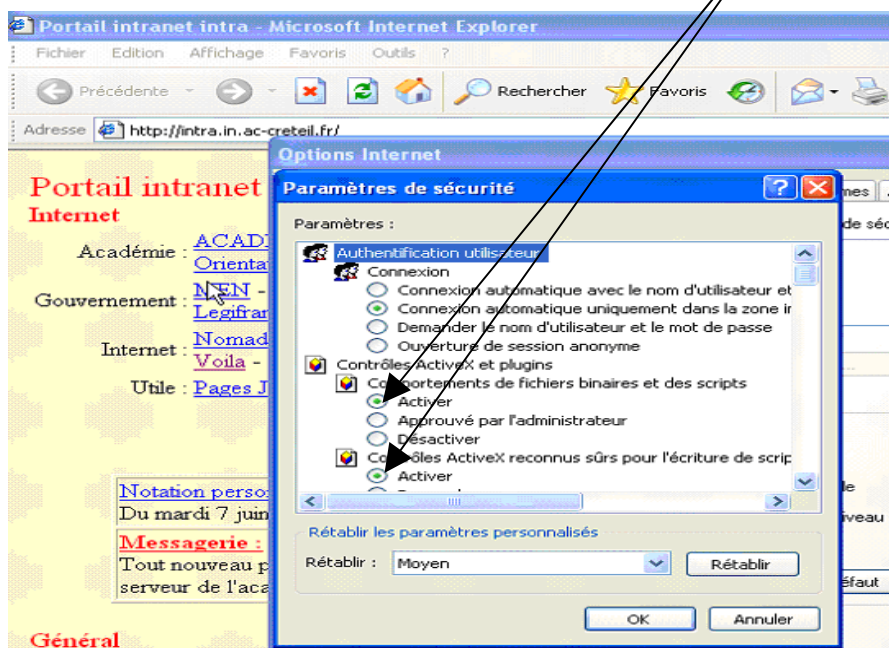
Portail intranet intra - Microsoft Internet Explorer

Fichier Edition Affichage Favoris Outils ?

Précédente Rechercher Favoris

Adresse http://intra.in.ac-creteil.fr/

Portail intranet
Internet

Académie : ACAD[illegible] Orientat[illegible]

Gouvernement : NEN - Legifran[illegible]

Internet : Nomad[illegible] Voila -

Utile : Pages J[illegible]

Notation perso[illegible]
Du mardi 7 juin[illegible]

Messagerie :
Tout nouveau p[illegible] serveur de l'aca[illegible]

Général

Options Internet

Paramètres de sécurité

Paramètres :

Authentification utilisateur
Connexion
Connexion automatique avec le nom d'utilisateur et
Connexion automatique uniquement dans la zone i
Demander le nom d'utilisateur et le mot de passe
Ouverture de session anonyme
Contrôles ActiveX et plugins
Comportements de fichiers binaires et des scripts
Activer
Approuvé par l'administrateur
Désactiver
Contrôles ActiveX reconnus sûrs pour l'écriture de scrip
Activer

Rétablir les paramètres personnalisés

Rétablir : Moyen Rétablir

OK Annuler

mes
de séc
le
iveau
éfaut